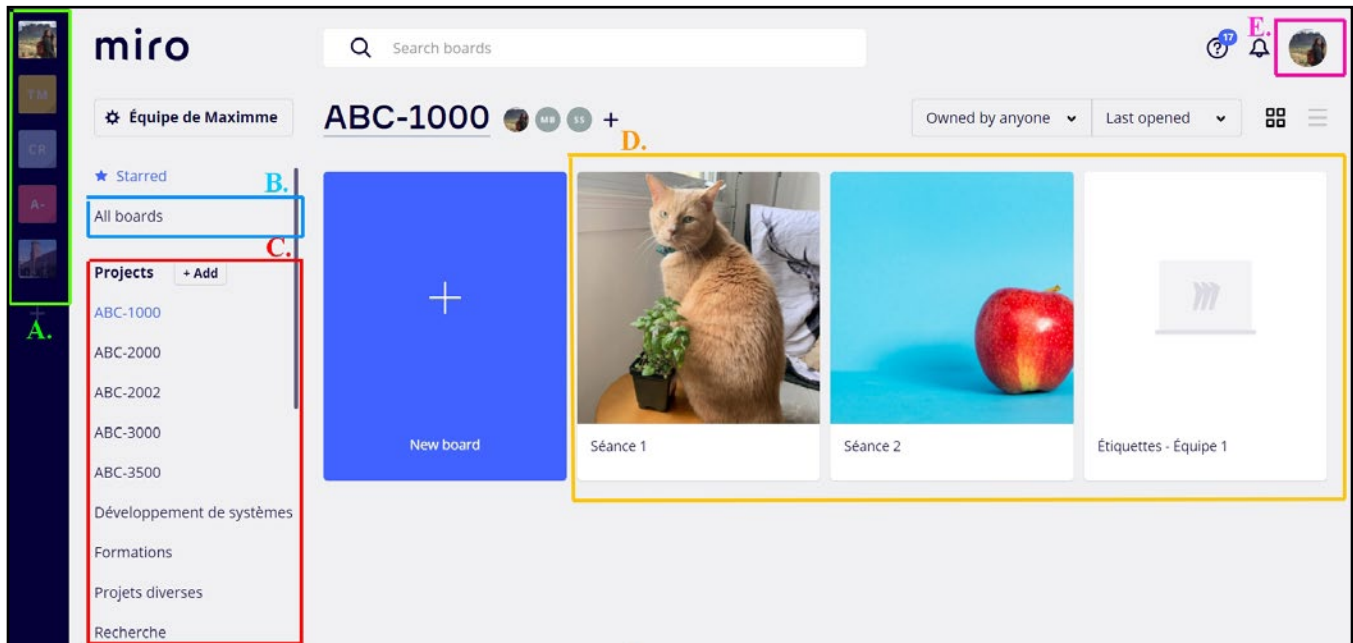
TM
CR
A-
A.

miro

Search boards

17

E.

Équipe de Maximme

ABC-1000 MB SS +

Owned by anyone

Last opened

D.

Starred

B.

All boards

C.

Projects + Add

ABC-1000

ABC-2000

ABC-2002

ABC-3000

ABC-3500

Développement de systèmes

Formations

Projets diverses

Recherche

+

New board

Séance 1

Séance 2

Étiquettes - Équipe 1